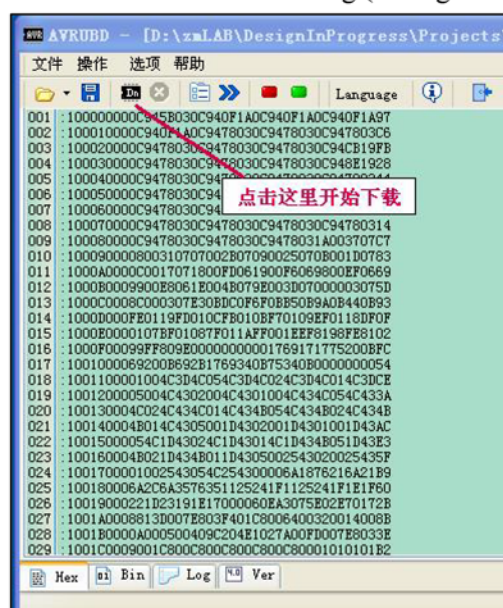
AVRUBD - [D:\zmLAB\DesignInProgress\Projects

文件 操作 选项 帮助

Language

001 :100000000C945B030C940F1A0C940F1A0C940F1A97
002 :100010000C940F1A0C9478030C9478030C947803C6
003 :100020000C9478030C9478030C94CB19FB
004 :100030000C9478030C9478030C948E1928
005 :100040000C9478030C94
006 :100050000C9478030C94
007 :100060000C9478030C94
008 :100070000C9478030C9478030C9478030C94780314
009 :100080000C9478030C9478030C9478031A003707C7
010 :1000900008003107070025070B001D0783
011 :1000A0000C0017071800FD061900F6069800EF0669
012 :1000B0009900E8061E004B079E003D07000003075D
013 :1000C0008C000307E30BDC0F6F0BB50B9A0B440B93
014 :1000D000FE0119FD010CFB010BF70109EF0118DF0F
015 :1000E000107BF01087F011AFF001EEF8198FE8102
016 :1000F00099FF809E0000000000176917775200BFC
017 :100100006920B692B1769340B7534080000000054
018 :1001100001004C3D4C054C3D4C024C3D4C014C3DCE
019 :1001200005004C4302004C4301004C434C054C433A
020 :100130004C024C434C014C434B054C434B024C434B
021 :100140004B014C4305001D4302001D4301001D43AC
022 :100150000054C1D43024C1D43014C1D434B051D43E3
023 :100160004B021D434B011D43050025430200025435F
024 :10017000010025430543054C254300006A1876216A21B9
025 :100180006A2C6A3576351125241F1125241F1E1F60
026 :1001900221D23191E17000060EA3075E02E70172B
027 :1001A0008813D007E803F401C8006400320014008B
028 :1001B0000A000500409C204E1027A00FD007E8033E
029 :1001C0009001C800C800C800C800C8000101010B2

点击这里开始下载

Hex Bin Log Ver